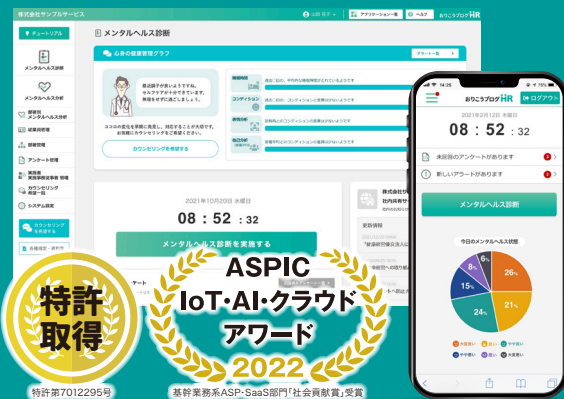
株式会社サンプルサービス

メンタルヘルス診断

アプリケーション一覧 ヘルプ おりこうブログHR

チュートリアル

メンタルヘルス診断

メンタルヘルス分析

心身の健康管理グラフ

アラート一覧

最近調子が良いようですね。セルフケアがうまくできています。無理をせずに過ごしましょう。

ココロの変化を早期に発見し、対応することが大切です。お気軽にカウンセリングをご希望ください。

カウンセリングを希望する

睡眠時間

コンディション

身体症状

自己分析

2021年10月20日 水曜日

08 : 52 : 32

メンタルヘルス診断を実施する

株式会社サ

社内向けサ

更新情報

特許取得

特許第7012295号

ASPIC IoT・AI・クラウドアワード 2022

基幹業務系ASP・SaaS部門「社会貢献賞」受賞

14:25

おりこうブログHR

ログアウト

2021年2月12日 水曜日

08 : 52 : 32

未回答のアンケートがあります

新しいアラートがあります

メンタルヘルス診断

今日のメンタルヘルス状態

26%

21%

24%

15%

8%

6%

大変良い 良い やや良い やや悪い 悪い 大変悪い